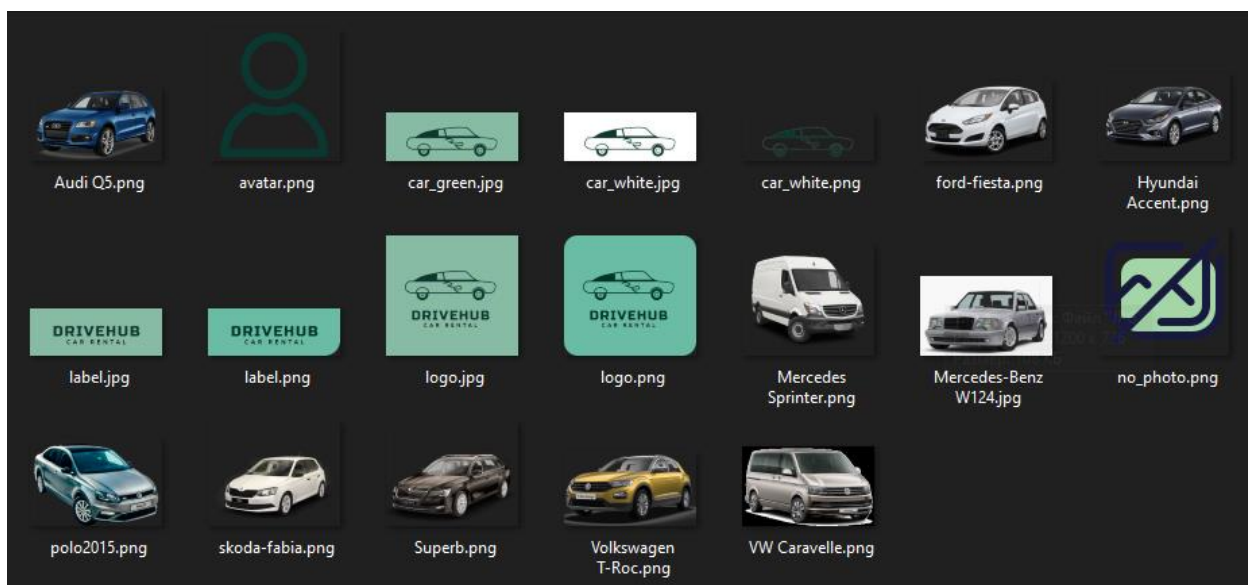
Audi Q5.png

avatar.png

car_green.jpg

car_white.jpg

car_white.png

ford-fiesta.png

Hyundai Accent.png

DRIVEHUB
CAR RENTAL

label.jpg

DRIVEHUB
CAR RENTAL

label.png

DRIVEHUB
CAR RENTAL

logo.jpg

DRIVEHUB
CAR RENTAL

logo.png

Mercedes Sprinter.png

Mercedes-Benz W124.jpg

no_photo.png

polo2015.png

skoda-fabia.png

Superb.png

Volkswagen T-Roc.png

VW Caravelle.png